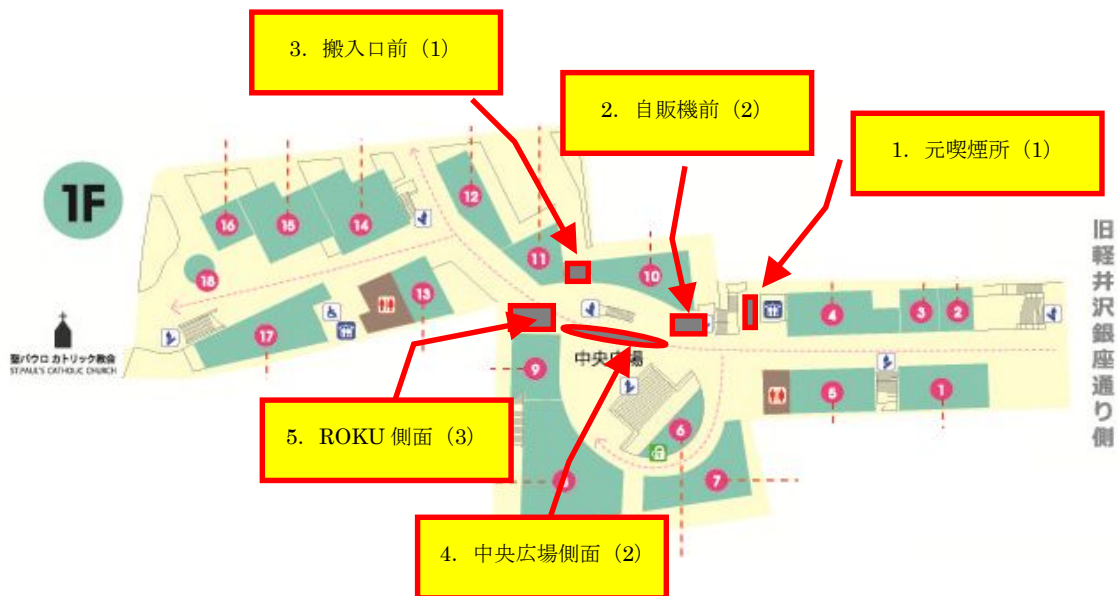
3. 搬入口前（1）

2. 自販機前（2）

1. 元喫煙所（1）

1F

旧軽井沢銀座通り側

16
15
14
12
11
10
18
13
17
4
3
2
9
5
1
6
8
7

聖パウロ カトリック教会
ST.PAUL'S CATHOLIC CHURCH

中央広場

5. ROKU 側面（3）

4. 中央広場側面（2）